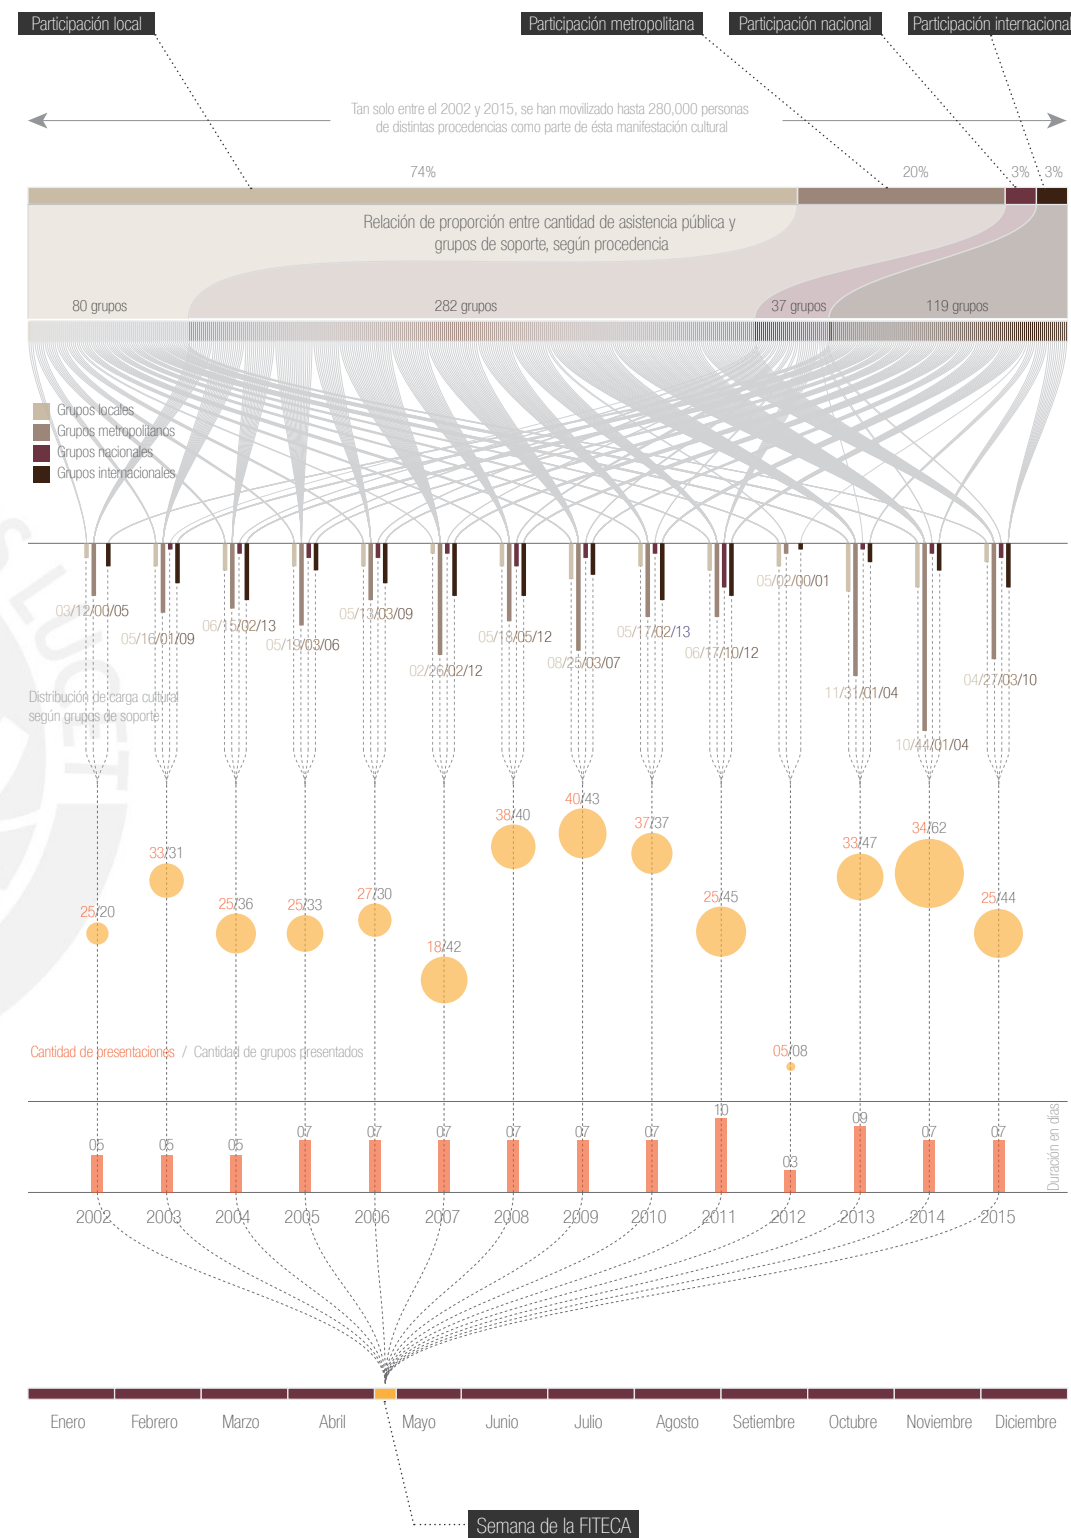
Participación local

Participación metropolitana

Participación nacional

Participación internacional

Tan solo entre el 2002 y 2015, se han movilizado hasta 280,000 personas de distintas procedencias como parte de ésta manifestación cultural

74%

20%

3%

3%

Relación de proporción entre cantidad de asistencia pública y grupos de soporte, según procedencia

80 grupos

282 grupos

37 grupos

119 grupos

Grupos locales
Grupos metropolitanos
Grupos nacionales
Grupos internacionales

03/12/00/05
05/16/01/09
06/15/02/13
05/19/03/06
05/13/03/09
02/26/02/12
05/18/05/12
08/25/03/07
05/17/02/13
06/17/10/12
05/02/00/01
11/31/01/04
10/44/01/04
04/27/03/10

Distribución de carga cultural según grupos de soporte

25/20
33/31
25/36
25/33
27/30
18/42
38/40
40/43
37/37
25/45
05/08
33/47
34/62
25/44

Cantidad de presentaciones / Cantidad de grupos presentados

05
05
05
07
07
07
07
07
07
10
03
09
07
07

Duración en días

2002
2003
2004
2005
2006
2007
2008
2009
2010
2011
2012
2013
2014
2015

Enero
Febrero
Marzo
Abril
Mayo
Junio
Julio
Agosto
Setiembre
Octubre
Noviembre
Diciembre

Semana de la FITECA